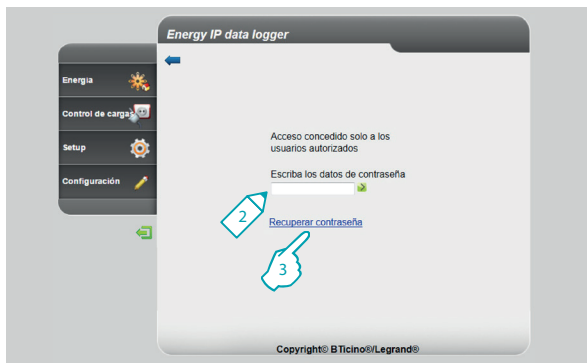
Energy IP data logger

Energia

Control de carga

Setup

Configuración

Acceso concedido solo a los usuarios autorizados

Escriba los datos de contraseña

2

Recuperar contraseña

3

Copyright© BTicino®/Legrand®